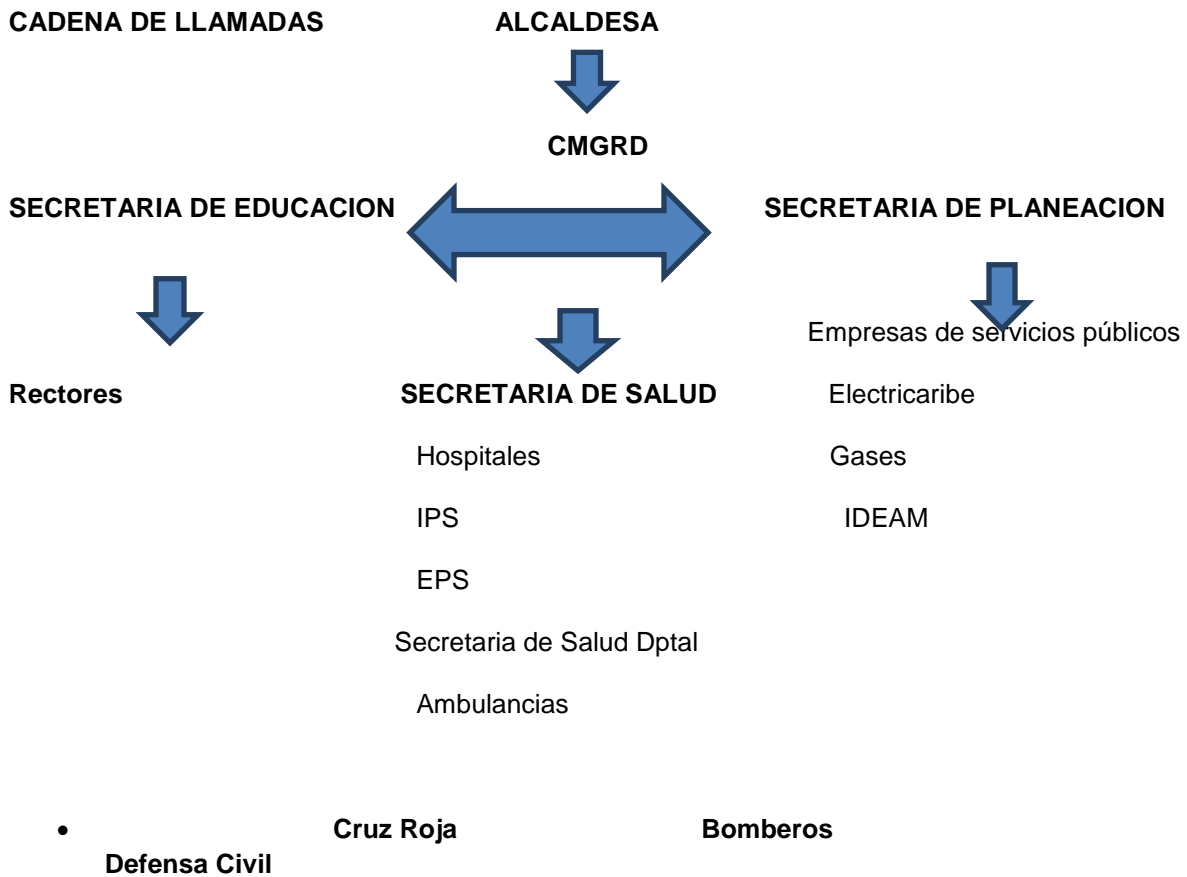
CADENA DE LLAMADAS ALCALDESA

CMGRD

SECRETARIA DE EDUCACION

SECRETARIA DE PLANEACION

Rectores

SECRETARIA DE SALUD

Hospitales

IPS

EPS

Secretaria de Salud Dptal

Ambulancias

Empresas de servicios públicos

Electricaribe

Gases

IDEAM

- Cruz Roja Bomberos Defensa Civil